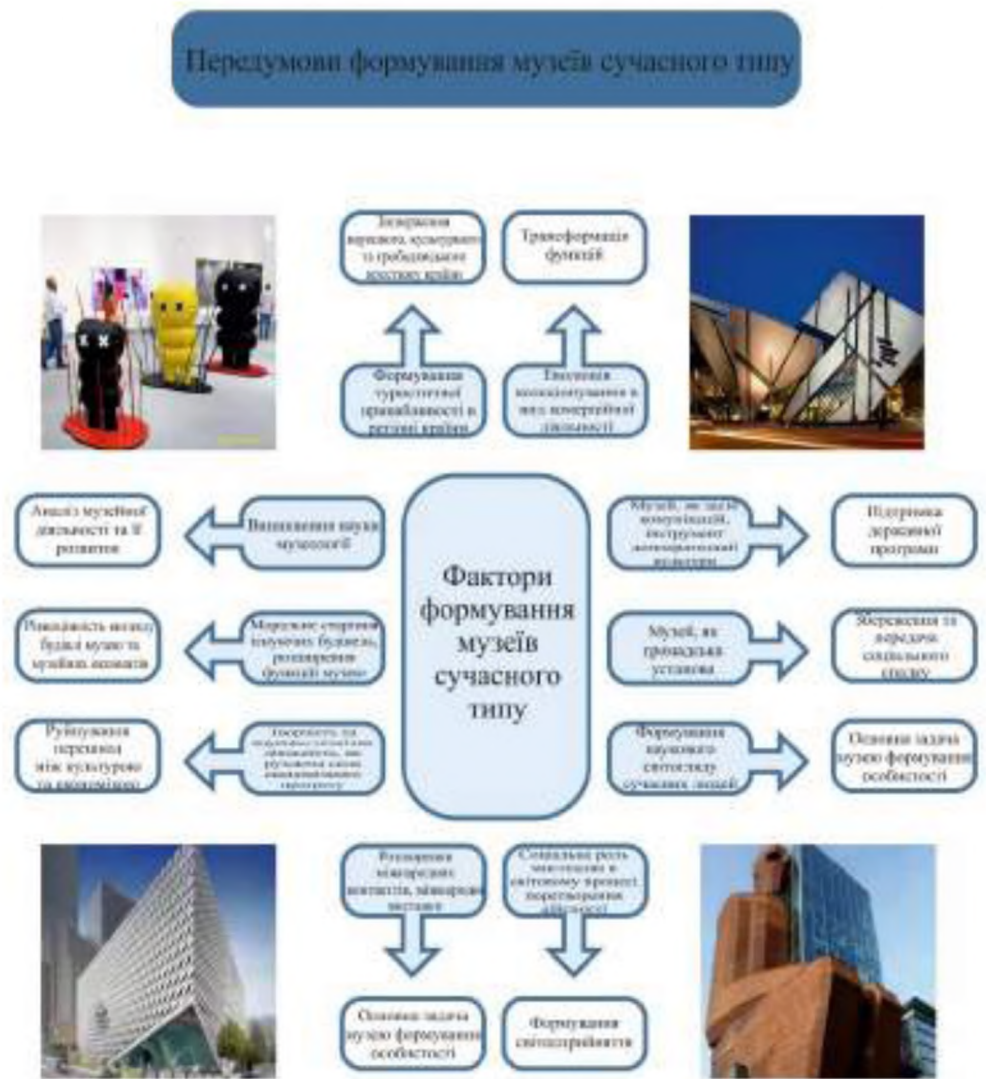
Передумови формування музеїв сучасного типу

Збереження наукових, культурних та громадських цінностей країни

Трансформація функцій

Формування туристичної привабливості в регіоні країни

Тенденція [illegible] в межах комерційної діяльності

Аналіз музейної діяльності та її розвитку

Виникнення науки музеології

Фактори формування музеїв сучасного типу

Музей, як засіб комунікацій, інструмент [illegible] культури

Підтримка державної програми

Рівновідповідність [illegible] будівлі музею та музейних експонатів

Мережне створення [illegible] будівель, розширення функцій музею

Музей, як громадська установа

Збереження та передача соціального спадку

Руйнування перешкод між культурою та економікою

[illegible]

Формування наукового світогляду сучасних людей

Основна задача музею формування особистості

Розширення міжнародних контактів, міжнародні виставки

Соціальна роль мистецтва в світовому процесі перетворення дійсності

Основна задача музею формування особистості

Формування світосприйняття